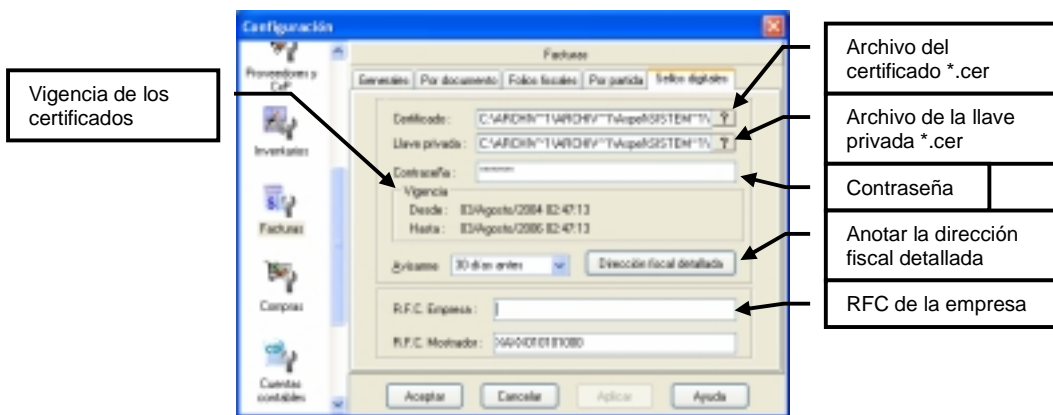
Configuración

Proveedores y CxP

Inventarios

Facturas

Compras

Cuentas contables

Facturas

Generales | Por documento | Folios fiscales | Por partida | Sellos digitales

Certificado: C:\ARCHIV~1\ARCHIV~1\Aspel\SISTEM~1\ ?

Llave privada: C:\ARCHIV~1\ARCHIV~1\Aspel\SISTEM~1\ ?

Contraseña: ******

Vigencia
Desde: 03/Agosto/2004 02:47:13
Hasta: 03/Agosto/2006 02:47:13

Avisarme 30 días antes

Dirección fiscal detallada

R.F.C. Empresa:

R.F.C. Mostrador: XAXX010101000

Aceptar | Cancelar | Aplicar | Ayuda

Vigencia de los certificados

Archivo del certificado *.cer

Archivo de la llave privada *.cer

Contraseña

Anotar la dirección fiscal detallada

RFC de la empresa